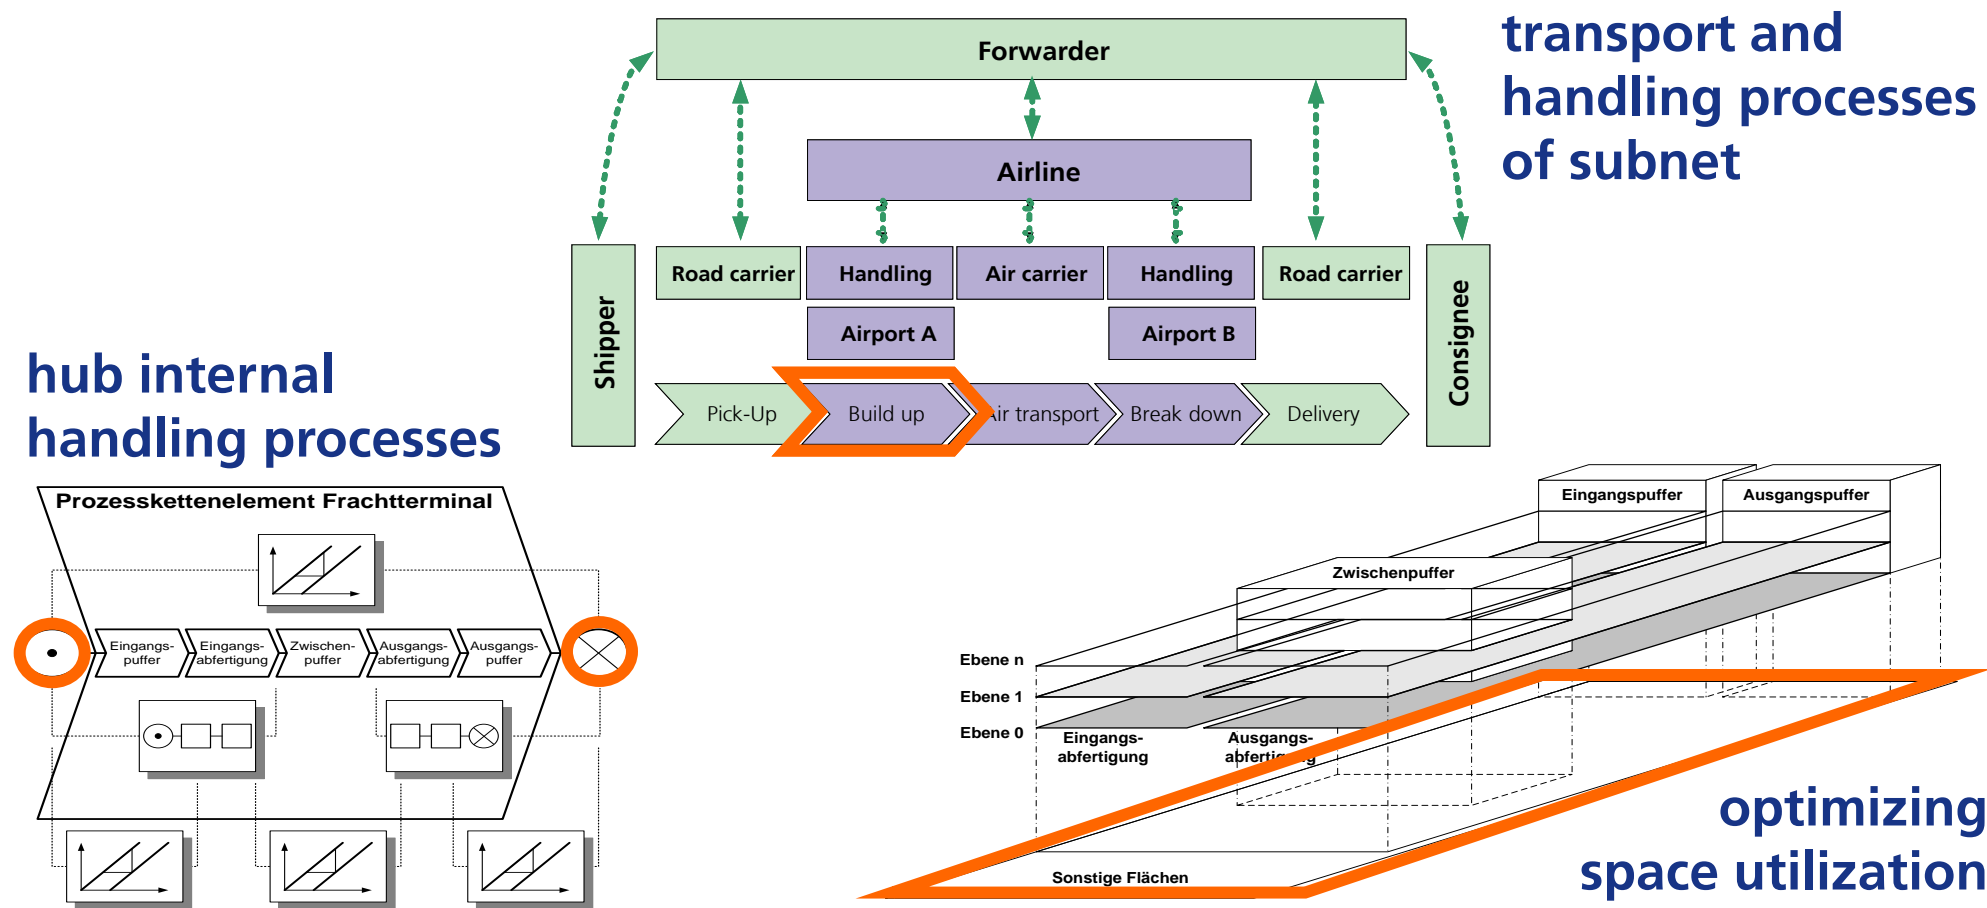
Forwarder

transport and handling processes of subnet

Airline

Shipper

Road carrier

Handling

Air carrier

Handling

Road carrier

Consignee

Airport A

Airport B

Pick-Up

Build up

Air transport

Break down

Delivery

hub internal handling processes

Prozesskettenelement Frachtterminal

Eingangspuffer

Eingangsabfertigung

Zwischenpuffer

Ausgangsabfertigung

Ausgangspuffer

Eingangspuffer

Ausgangspuffer

Zwischenpuffer

Ebene n

Ebene 1

Ebene 0

Eingangsabfertigung

Ausgangsabferti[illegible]g

optimizing space utilization

Sonstige Flächen